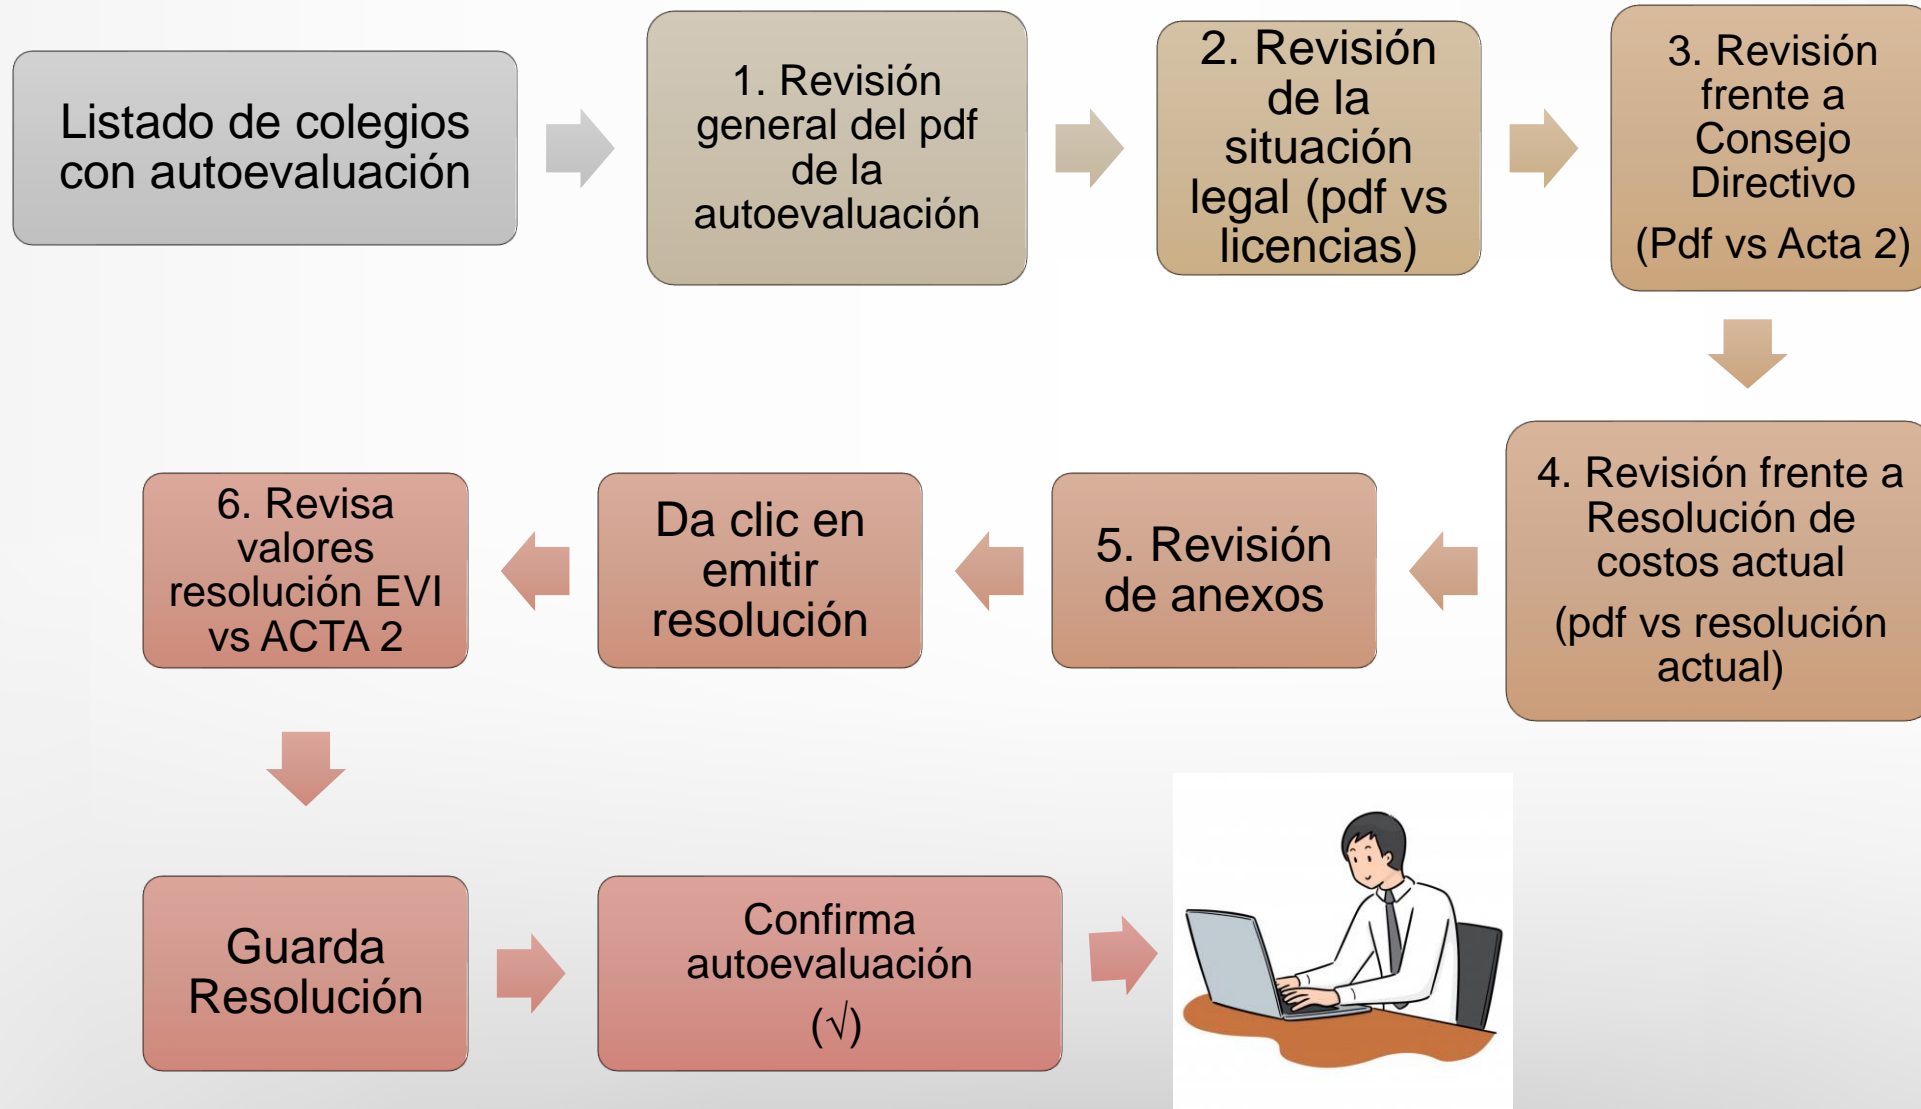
Listado de colegios con autoevaluación

1. Revisión general del pdf de la autoevaluación

2. Revisión de la situación legal (pdf vs licencias)

3. Revisión frente a Consejo Directivo

(Pdf vs Acta 2)

4. Revisión frente a Resolución de costos actual

(pdf vs resolución actual)

5. Revisión de anexos

Da clic en emitir resolución

6. Revisa valores resolución EVI vs ACTA 2

Guarda Resolución

Confirma autoevaluación

(√)